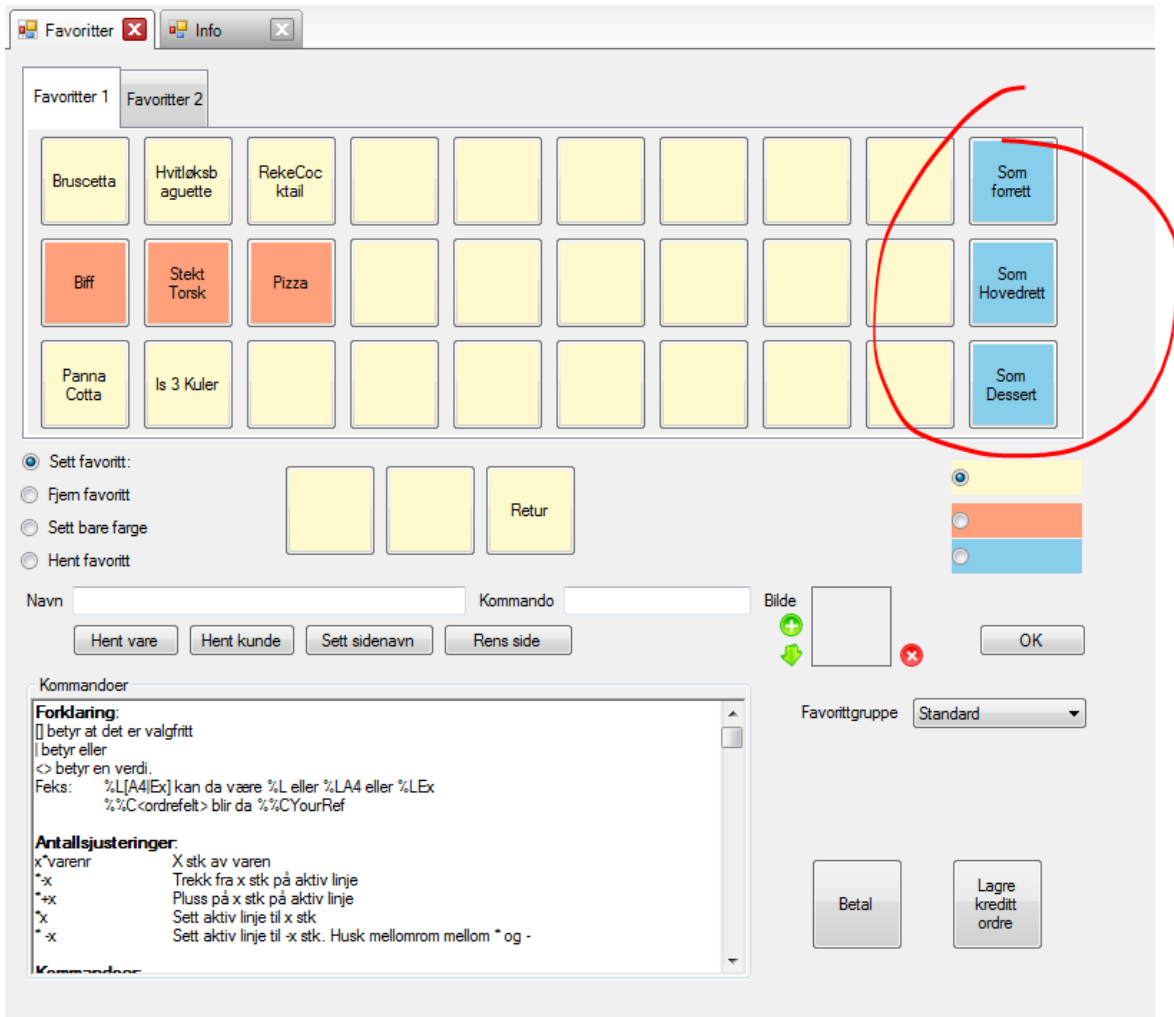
Favoritter | Info

Favoritter 1 | Favoritter 2

Bruscetta
Hvitløksbaguette
RekeCocktail
Som forrett

Biff
Stekt Torsk
Pizza
Som Hovedrett

Panna Cotta
Is 3 Kuler
Som Dessert

Sett favoritt:
Fjern favoritt
Sett bare farge
Hent favoritt

Retur

Navn
Kommando
Bilde

Hent vare
Hent kunde
Sett sidenavn
Rens side

OK

Kommandoer

**Forklaring**:
[] betyr at det er valgfritt
| betyr eller
<> betyr en verdi.
Feks: %L[A4|Ex] kan da være %L eller %LA4 eller %LEx
%%C<ordrefelt> blir da %%CYourRef

**Antallsjusteringer**:
x*varenr X stk av varen
*-x Trekk fra x stk på aktiv linje
*+x Pluss på x stk på aktiv linje
*x Sett aktiv linje til x stk
* -x Sett aktiv linje til -x stk. Husk mellomrom mellom * og -

**Kommandoer**:

Favorittgruppe Standard

Betal
Lagre kreditt ordre